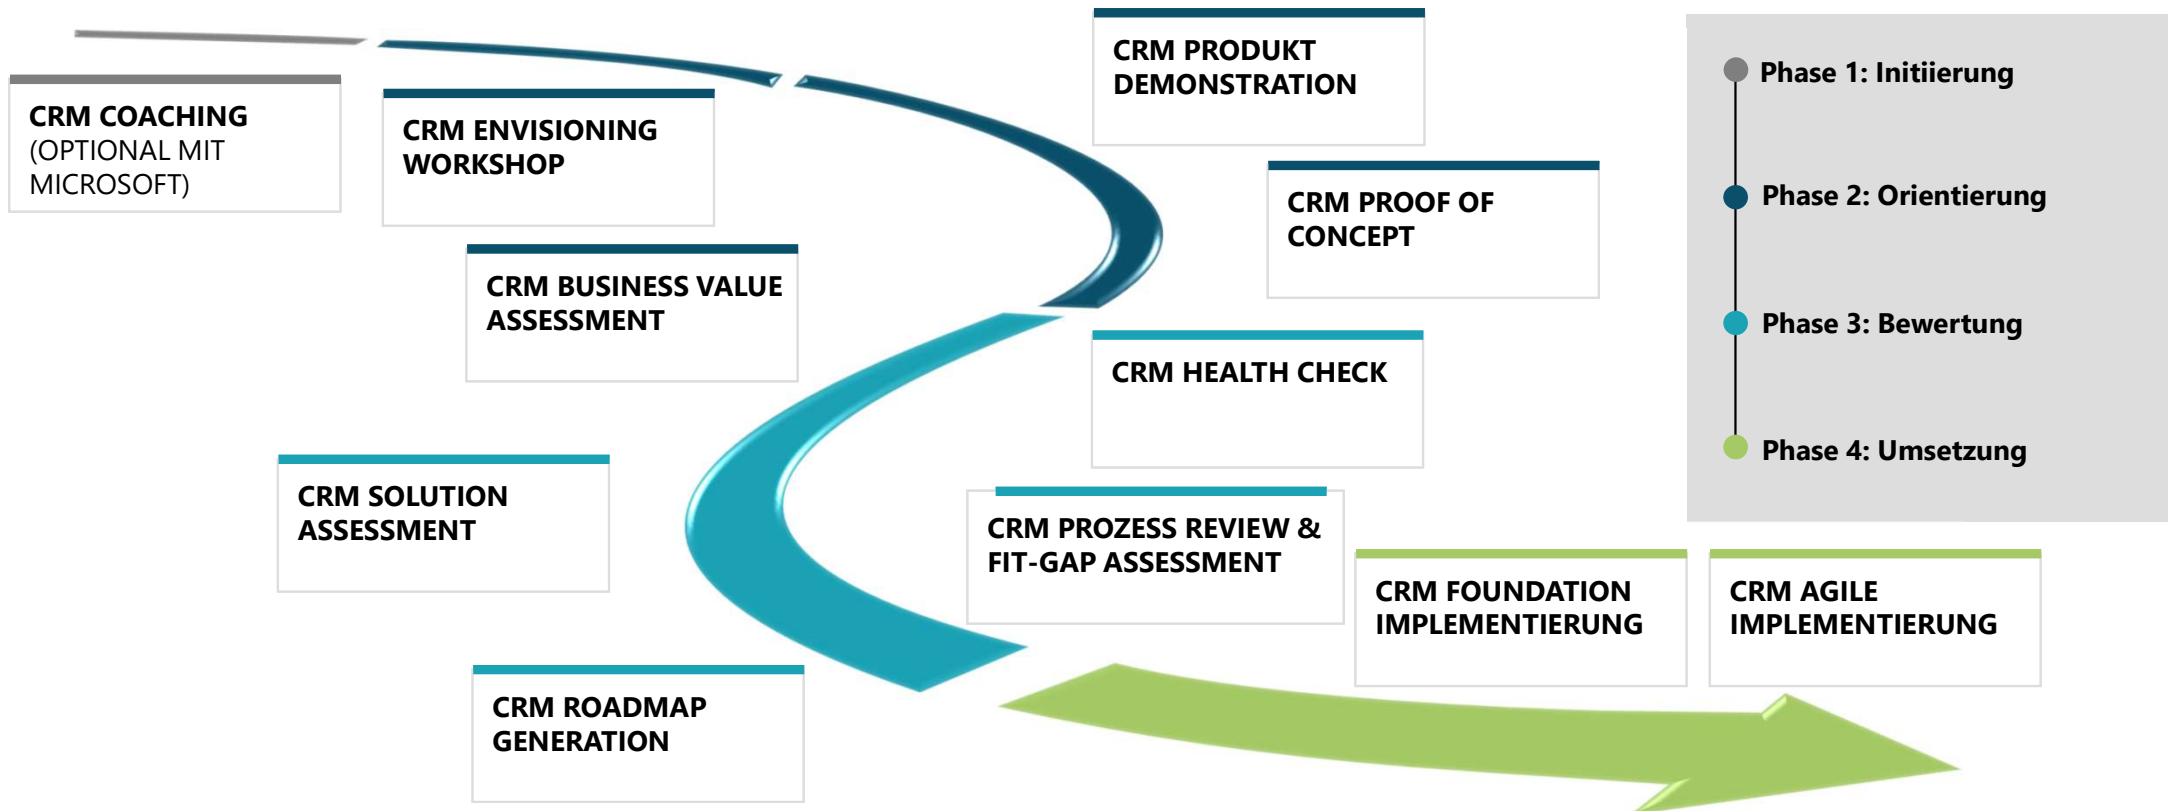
CRM COACHING (OPTIONAL MIT MICROSOFT)

CRM ENVISIONING WORKSHOP

CRM BUSINESS VALUE ASSESSMENT

CRM PRODUKT DEMONSTRATION

CRM PROOF OF CONCEPT

Phase 1: Initiierung

Phase 2: Orientierung

Phase 3: Bewertung

Phase 4: Umsetzung

CRM HEALTH CHECK

CRM SOLUTION ASSESSMENT

CRM PROZESS REVIEW & FIT-GAP ASSESSMENT

CRM FOUNDATION IMPLEMENTIERUNG

CRM AGILE IMPLEMENTIERUNG

CRM ROADMAP GENERATION